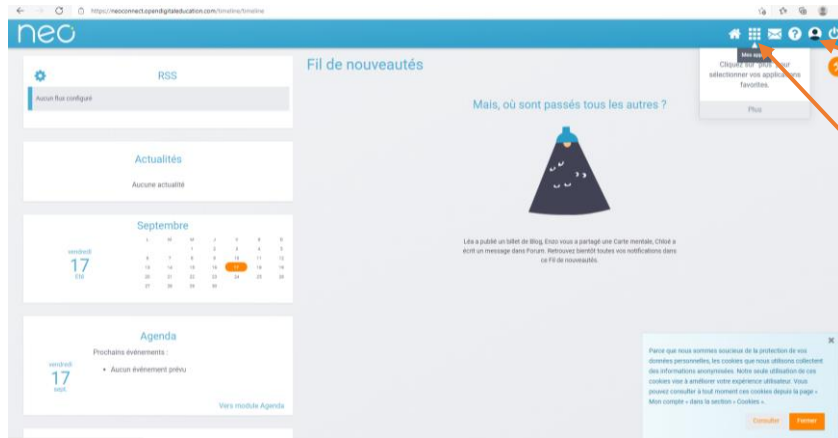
https://neoconnect.opendigitaleducation.com/timeline/timeline

neo

Mes app

Cliquez sur "plus" pour sélectionner vos applications favorites.

Plus

RSS

Aucun flux configuré

Actualités

Aucune actualité

Septembre

vendredi
17
sept.

| L | M | M | J | V | S | D |
|---|---|---|---|---|---|---|
| | | 1 | 2 | 3 | 4 | 5 |
| 6 | 7 | 8 | 9 | 10 | 11 | 12 |
| 13 | 14 | 15 | 16 | 17 | 18 | 19 |
| 20 | 21 | 22 | 23 | 24 | 25 | 26 |
| 27 | 28 | 29 | 30 | | | |

Agenda

Prochains événements :

vendredi
17
sept.

• Aucun événement prévu

Vers module Agenda

Fil de nouveautés

Mais, où sont passés tous les autres ?

Léa a publié un billet de Blog, Enzo vous a partagé une Carte mentale, Chloé a écrit un message dans Forum. Retrouvez bientôt toutes vos notifications dans ce Fil de nouveautés.

Parce que nous sommes soucieux de la protection de vos données personnelles, les cookies que nous utilisons collectent des informations anonymisées. Notre seule utilisation de ces cookies vise à améliorer votre expérience utilisateur. Vous pouvez consulter à tout moment ces cookies depuis la page « Mon compte » dans la section « Cookies ».

Consulter

Fermer